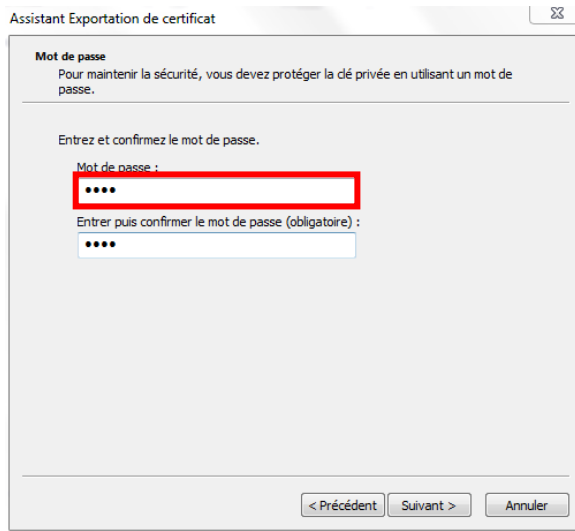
Assistant Exportation de certificat

Mot de passe
Pour maintenir la sécurité, vous devez protéger la clé privée en utilisant un mot de passe.

Entrez et confirmez le mot de passe.

Mot de passe :
••••

Entrer puis confirmer le mot de passe (obligatoire) :
••••

< Précédent Suivant > Annuler